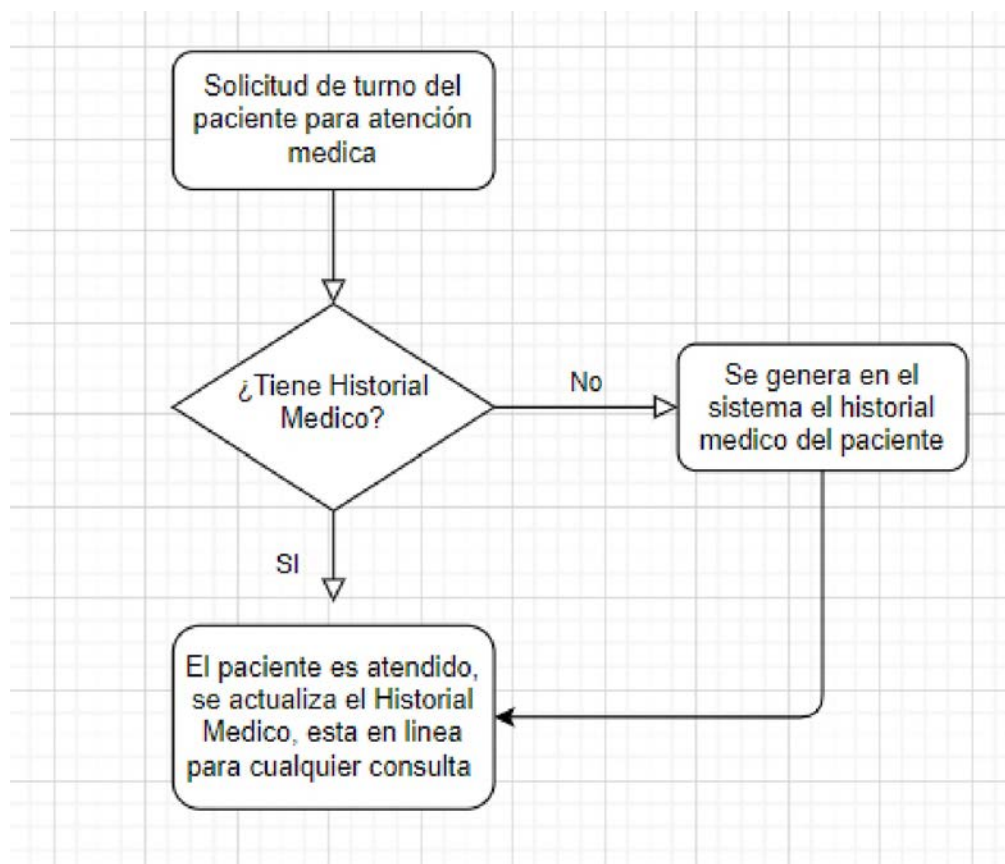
Solicitud de turno del paciente para atención medica

¿Tiene Historial Medico?

No

Se genera en el sistema el historial medico del paciente

SI

El paciente es atendido, se actualiza el Historial Medico, esta en linea para cualquier consulta